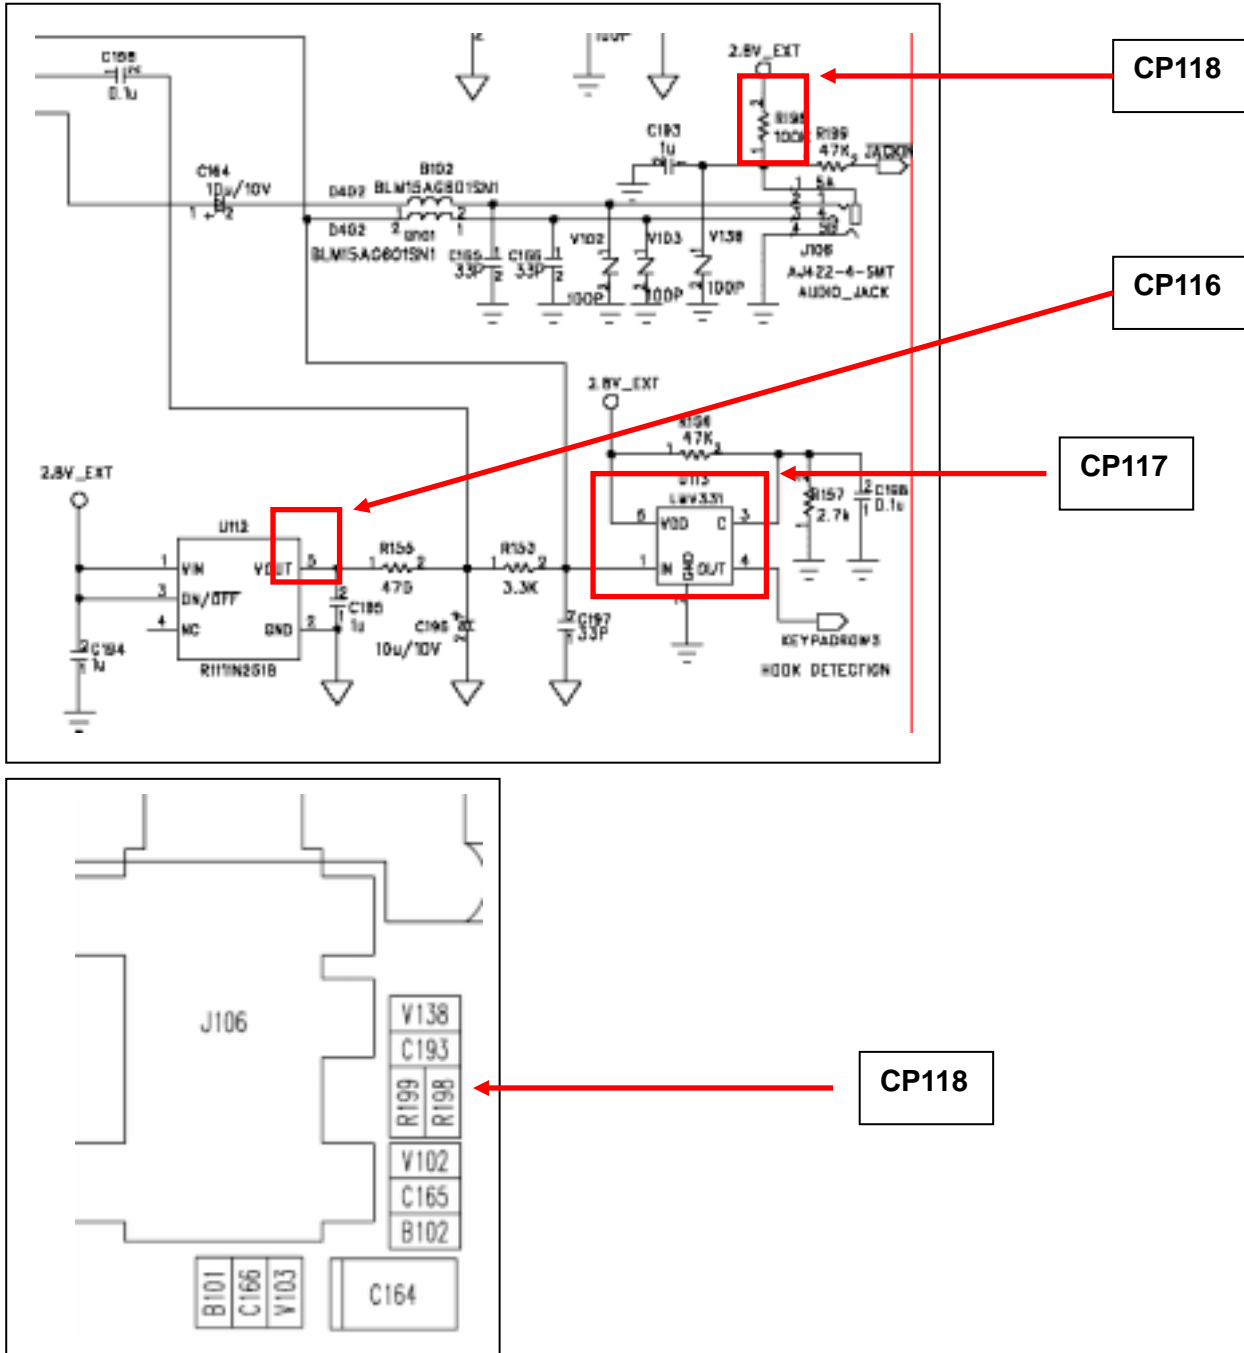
C198
0.1u

2.8V_EXT
CP118
C193
1u
R198
100K
R199
47K
JACKIN
C164
10u/10V
D402
B102
BLM15AG601SN1
D402
B101
BLM15AG601SN1
C165
33P
C166
33P
V102
V103
V138
100P
100P
100P
J106
AJ422-4-SMT
AUDIO_JACK
CP116
2.8V_EXT
R196
47K
CP117
U113
LMV331
VDD
C
IN
GND
OUT
R157
2.7k
C198
0.1u
2.8V_EXT
U112
VIN
VOUT
ON/OFF
NC
GND
R1111N281B
C184
1u
C185
1u
R155
470
R153
3.3K
C195
10u/10V
C197
33P
KEYPADROW3
HOOK DETECTION

J106
V138
C193
R199
R198
CP118
V102
C165
B102
B101
C166
V103
C164